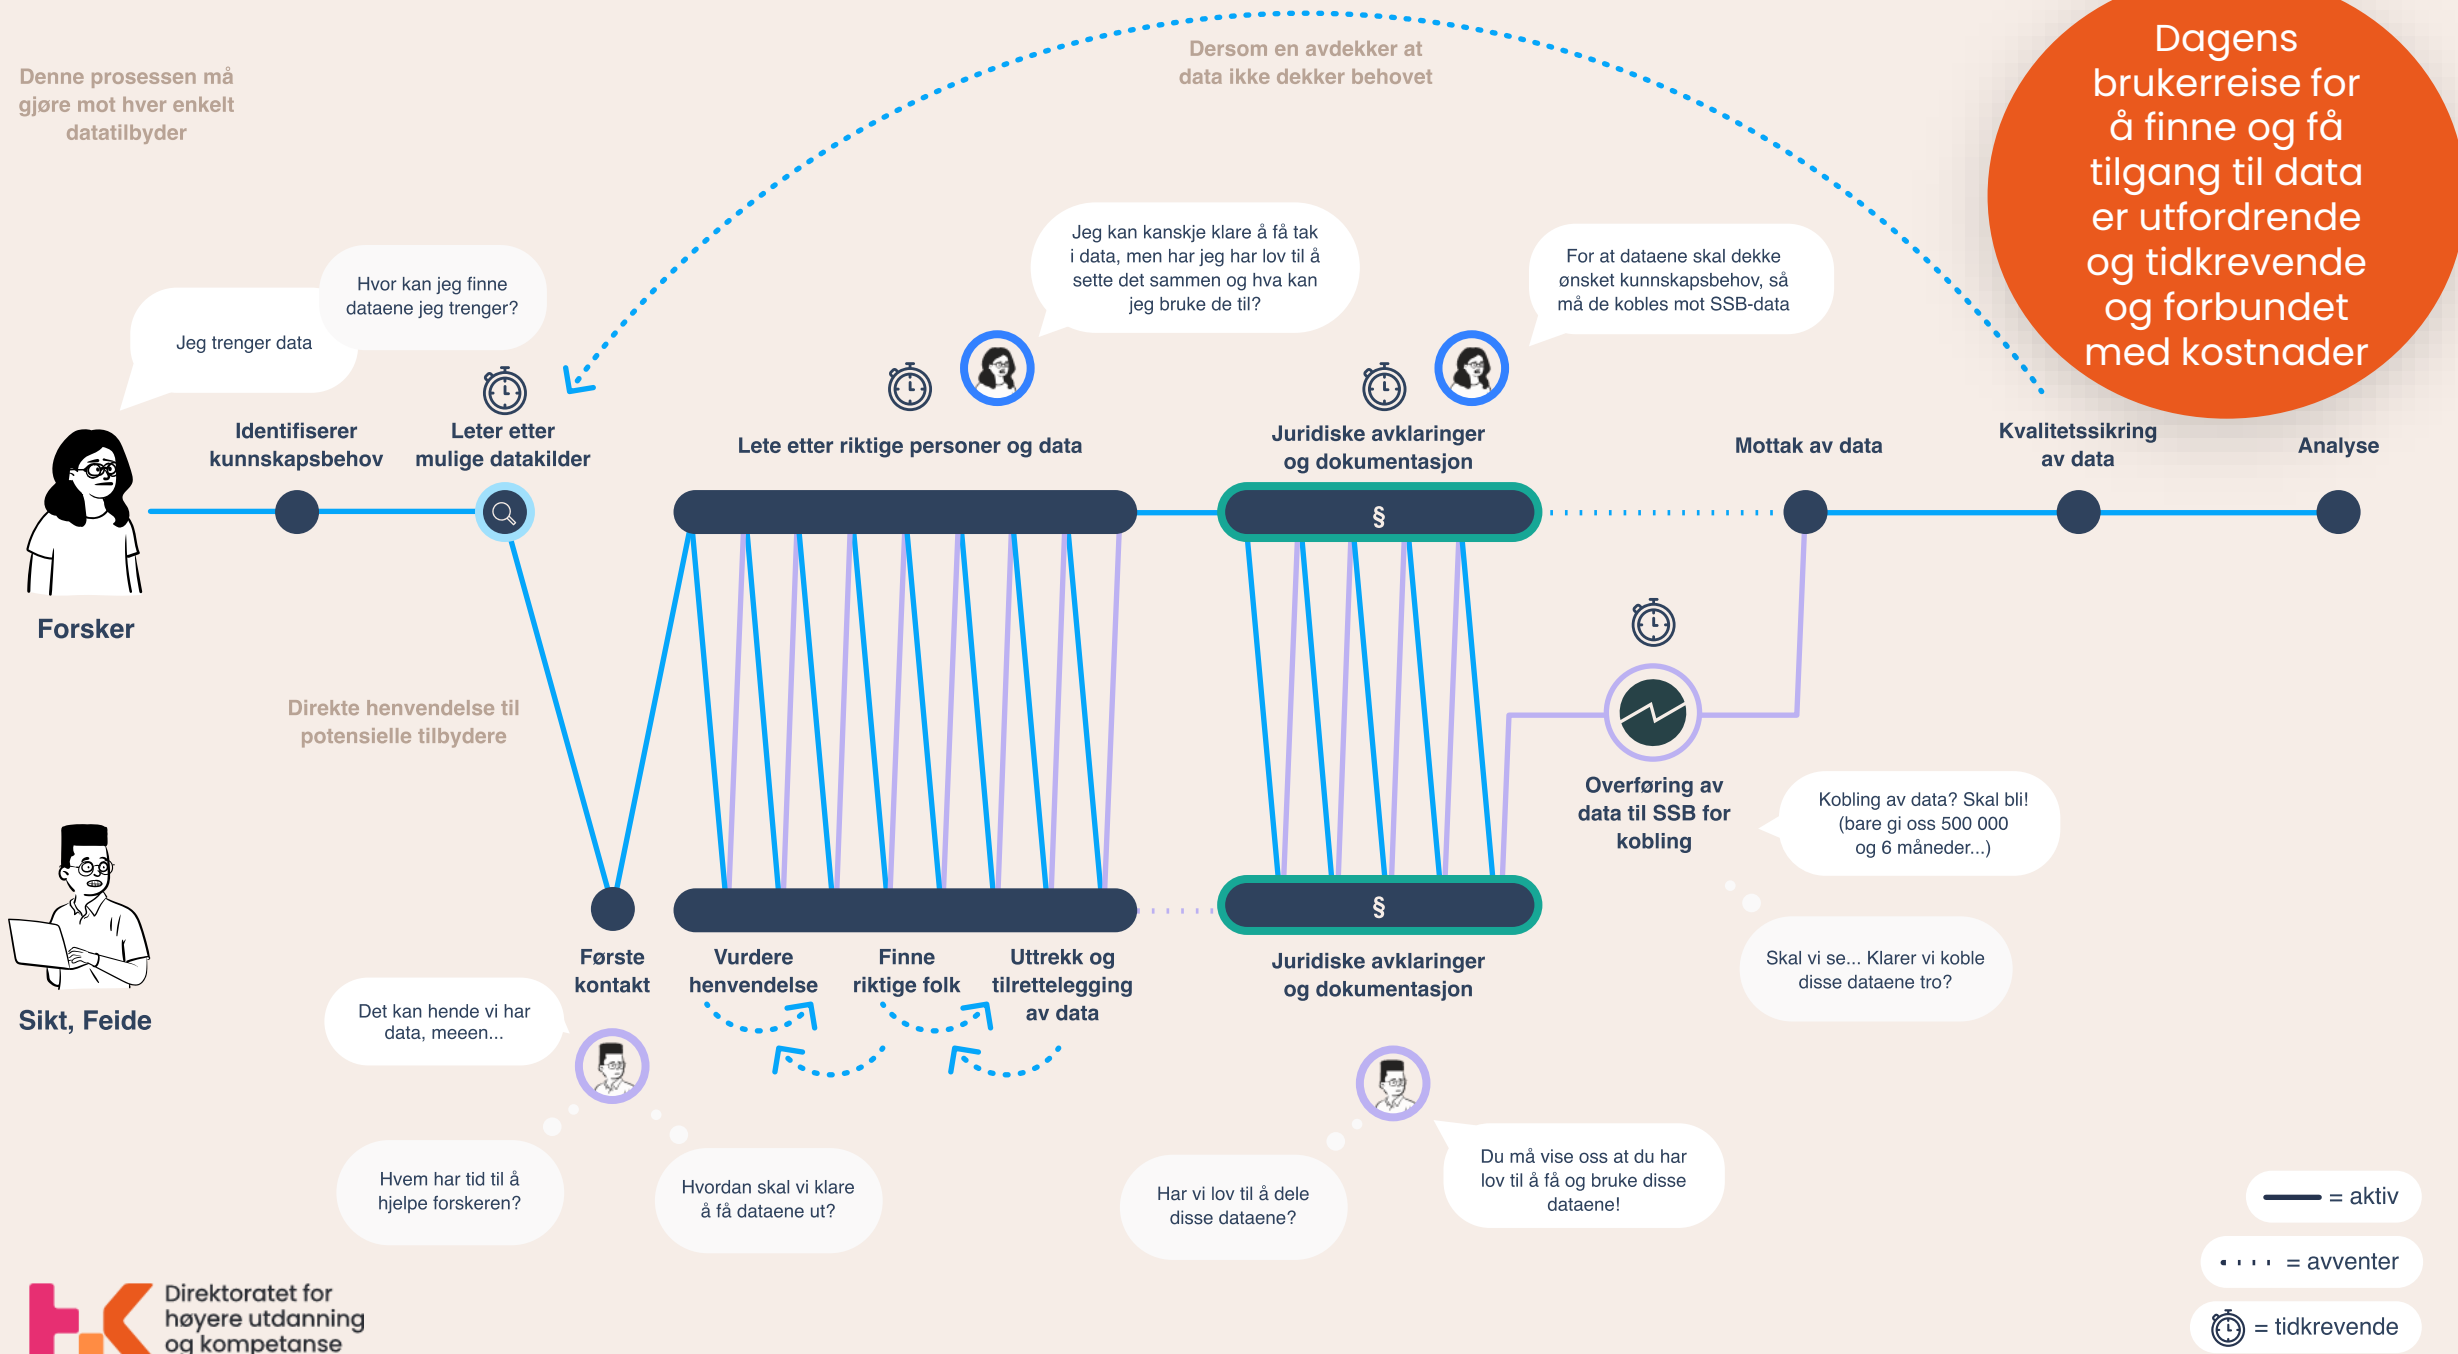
Denne prosessen må gjøre mot hver enkelt datatilbyder

Dersom en avdekker at data ikke dekker behovet

Dagens brukerreise for å finne og få tilgang til data er utfordrende og tidkrevende og forbundet med kostnader

Jeg trenger data

Hvor kan jeg finne dataene jeg trenger?

Jeg kan kanskje klare å få tak i data, men har jeg lov til å sette det sammen og hva kan jeg bruke de til?

For at dataene skal dekke ønsket kunnskapsbehov, så må de kobles mot SSB-data

Identifiserer kunnskapsbehov

Leter etter mulige datakilder

Lete etter riktige personer og data

Juridiske avklaringer og dokumentasjon

Mottak av data

Kvalitetssikring av data

Analyse

Forsker

§

Direkte henvendelse til potensielle tilbydere

Overføring av data til SSB for kobling

Kobling av data? Skal bli! (bare gi oss 500 000 og 6 måneder...)

Skal vi se... Klarer vi koble disse dataene tro?

Sikt, Feide

§

Første kontakt

Vurdere henvendelse

Finne riktige folk

Uttrekk og tilrettelegging av data

Juridiske avklaringer og dokumentasjon

Det kan hende vi har data, meeen...

Hvem har tid til å hjelpe forskeren?

Hvordan skal vi klare å få dataene ut?

Har vi lov til å dele disse dataene?

Du må vise oss at du har lov til å få og bruke disse dataene!

= aktiv

= avventer

= tidkrevende

Direktoratet for høyere utdanning og kompetanse